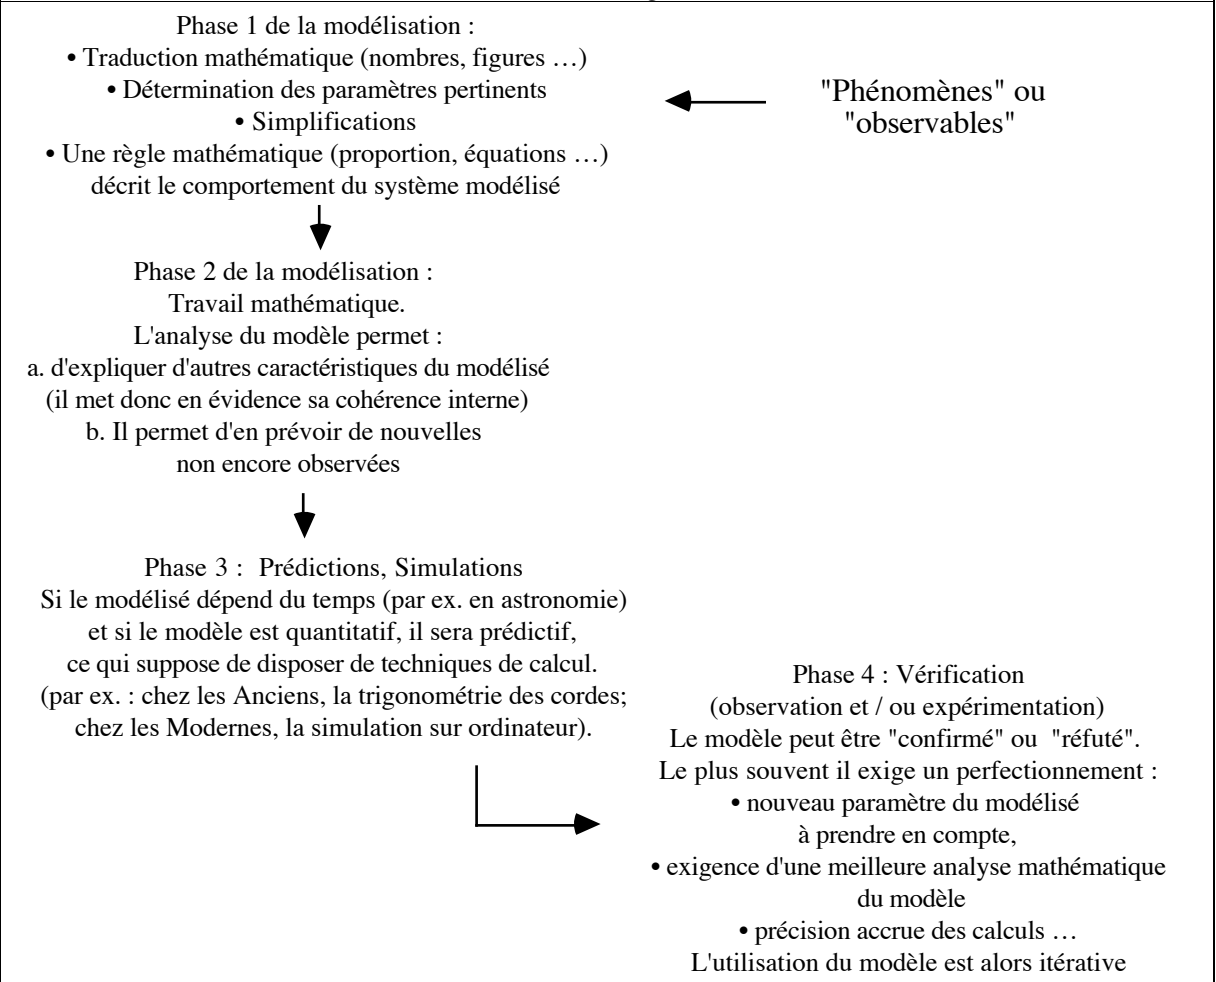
Phase 1 de la modélisation :
• Traduction mathématique (nombres, figures …)
• Détermination des paramètres pertinents
• Simplifications
• Une règle mathématique (proportion, équations …) décrit le comportement du système modélisé

"Phénomènes" ou "observables"

Phase 2 de la modélisation :
Travail mathématique.
L'analyse du modèle permet :
a. d'expliquer d'autres caractéristiques du modélisé (il met donc en évidence sa cohérence interne)
b. Il permet d'en prévoir de nouvelles non encore observées

Phase 3 : Prédictions, Simulations
Si le modélisé dépend du temps (par ex. en astronomie) et si le modèle est quantitatif, il sera prédictif, ce qui suppose de disposer de techniques de calcul. (par ex. : chez les Anciens, la trigonométrie des cordes; chez les Modernes, la simulation sur ordinateur).

Phase 4 : Vérification
(observation et / ou expérimentation)
Le modèle peut être "confirmé" ou "réfuté".
Le plus souvent il exige un perfectionnement :
• nouveau paramètre du modélisé à prendre en compte,
• exigence d'une meilleure analyse mathématique du modèle
• précision accrue des calculs …
L'utilisation du modèle est alors itérative